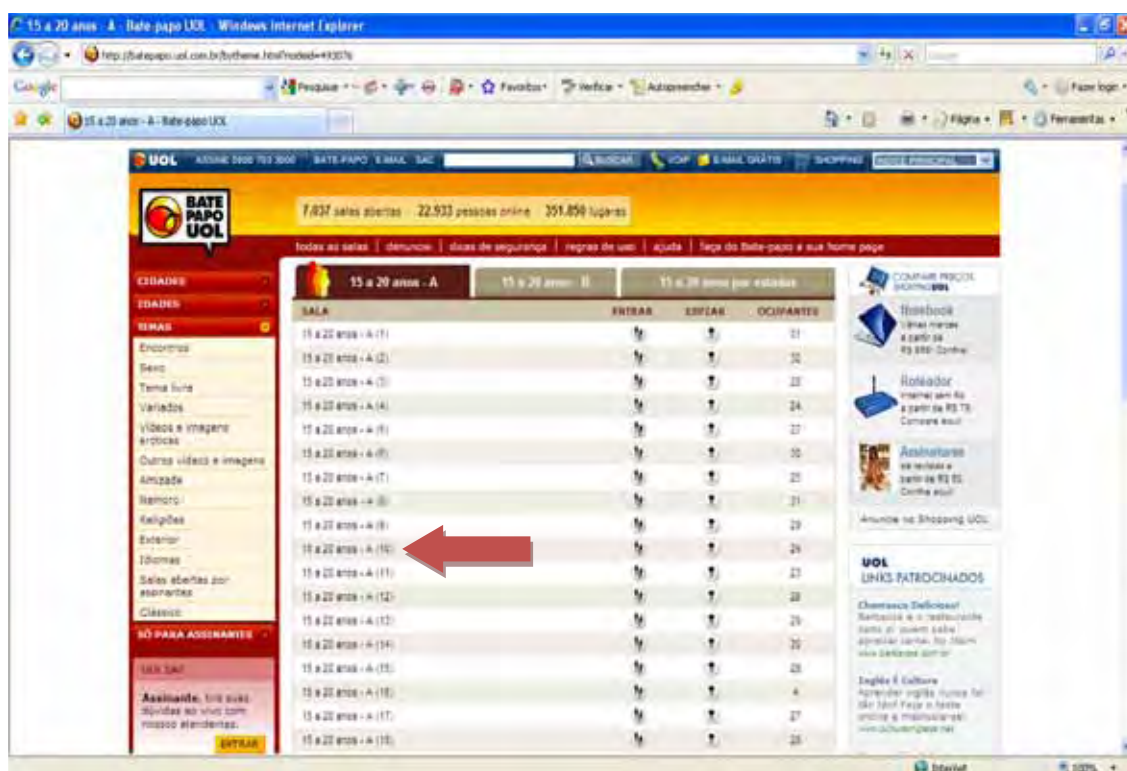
15 a 20 anos - A - Bate-papo UOL - Windows Internet Explorer

http://batepapo.uol.com.br/bytheme.html?nodeid=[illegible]

Google

Pesquisar · Favoritos · Verificar · Autopreencher

Fazer login

15 a 20 anos - A - Bate-papo UOL

Página · Ferramentas

UOL ASSINE 0800 703 3000 BATE-PAPO E-MAIL SAC BUSCAR VOIP E-MAIL GRÁTIS SHOPPING

BATE PAPO UOL

7.037 salas abertas 22.933 pessoas online 351.850 lugares

todas as salas | denuncie | dicas de segurança | regras de uso | ajuda | faça do Bate-papo a sua home page

CIDADES
IDADES
TEMAS
Encontros
Sexo
Tema livre
Variados
Vídeos e imagens eróticas
Outros vídeos e imagens
Amizade
Namoro
Religiões
Exterior
Idiomas
Salas abertas por assinantes
Clássico
SÓ PARA ASSINANTES
UOL SAC
Assinante, tire suas dúvidas ao vivo com nossos atendentes.
ENTRAR

15 a 20 anos - A | 15 a 20 anos - B | 15 a 20 anos por estados

| SALA | ENTRAR | ESPIAR | OCUPANTES |
|---|---|---|---|
| 15 a 20 anos - A (1) | | | 31 |
| 15 a 20 anos - A (2) | | | 32 |
| 15 a 20 anos - A (3) | | | 22 |
| 15 a 20 anos - A (4) | | | 24 |
| 15 a 20 anos - A (5) | | | 27 |
| 15 a 20 anos - A (6) | | | 30 |
| 15 a 20 anos - A (7) | | | 25 |
| 15 a 20 anos - A (8) | | | 31 |
| 15 a 20 anos - A (9) | | | 29 |
| 15 a 20 anos - A (10) | | | 29 |
| 15 a 20 anos - A (11) | | | 23 |
| 15 a 20 anos - A (12) | | | 28 |
| 15 a 20 anos - A (13) | | | 29 |
| 15 a 20 anos - A (14) | | | 30 |
| 15 a 20 anos - A (15) | | | 28 |
| 15 a 20 anos - A (16) | | | 4 |
| 15 a 20 anos - A (17) | | | 27 |
| 15 a 20 anos - A (18) | | | 28 |

COMPARE PREÇOS SHOPPING UOL
Notebook Várias marcas a partir de R$ 899! Confira
Roteador Internet sem fio a partir de R$ 79. Compare aqui!
Assinaturas de revistas a partir de R$ 60. Confira aqui!
Anuncie no Shopping UOL

UOL LINKS PATROCINADOS
Churrasco Delicioso! Barbacoa é o restaurante para quem sabe apreciar carnes. No Itaim www.barbacoa.com.br
Inglês E Cultura Aprender inglês nunca foi tão fácil! Faça o teste online e matricule-se! www.culturainglesa.net

Internet 100%